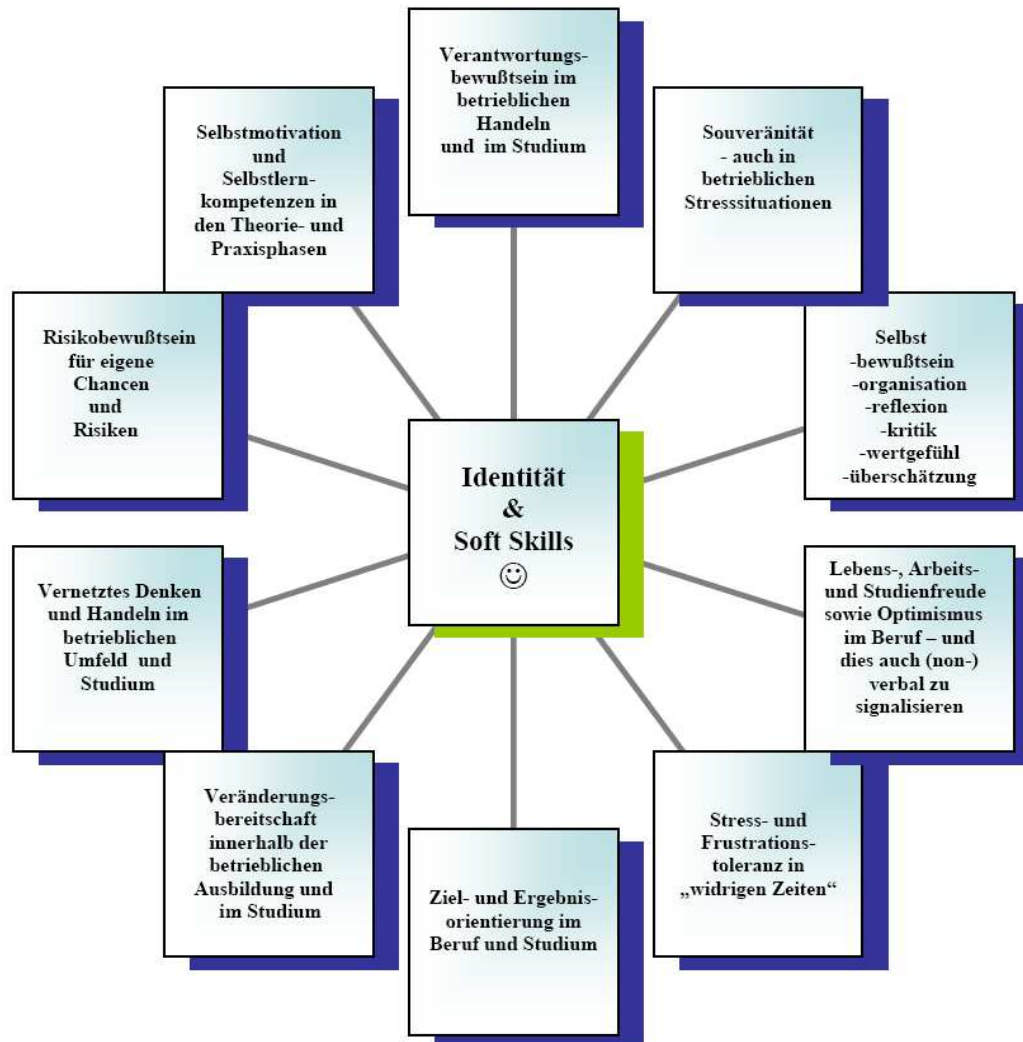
Verantwortungsbewußtsein im betrieblichen Handeln und im Studium

Selbstmotivation und Selbstlernkompetenzen in den Theorie- und Praxisphasen

Souveränität - auch in betrieblichen Stresssituationen

Risikobewußtsein für eigene Chancen und Risiken

Selbst -bewußtsein -organisation -reflexion -kritik -wertgefühl -überschätzung

Identität & Soft Skills ☺

Vernetztes Denken und Handeln im betrieblichen Umfeld und Studium

Lebens-, Arbeits- und Studienfreude sowie Optimismus im Beruf – und dies auch (non-) verbal zu signalisieren

Veränderungsbereitschaft innerhalb der betrieblichen Ausbildung und im Studium

Stress- und Frustrationstoleranz in „widrigen Zeiten"

Ziel- und Ergebnisorientierung im Beruf und Studium